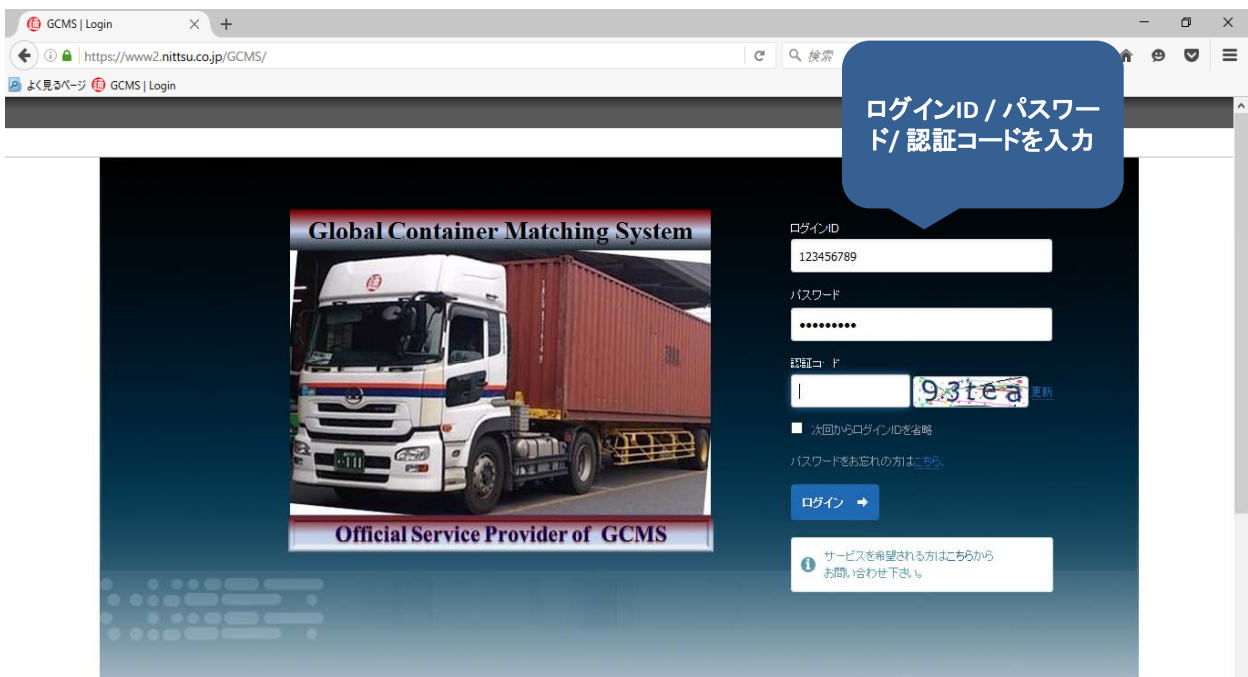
GCMS | Login

https://www2.nittsu.co.jp/GCMS/

検索

よく見るページ GCMS | Login

ログインID / パスワード/ 認証コードを入力

Global Container Matching System

Official Service Provider of GCMS

ログインID

123456789

パスワード

•••••••••

認証コード

93tea 更新

次回からログインIDを省略

パスワードをお忘れの方はこちら。

ログイン

サービスを希望される方はこちらからお問い合わせ下さい。